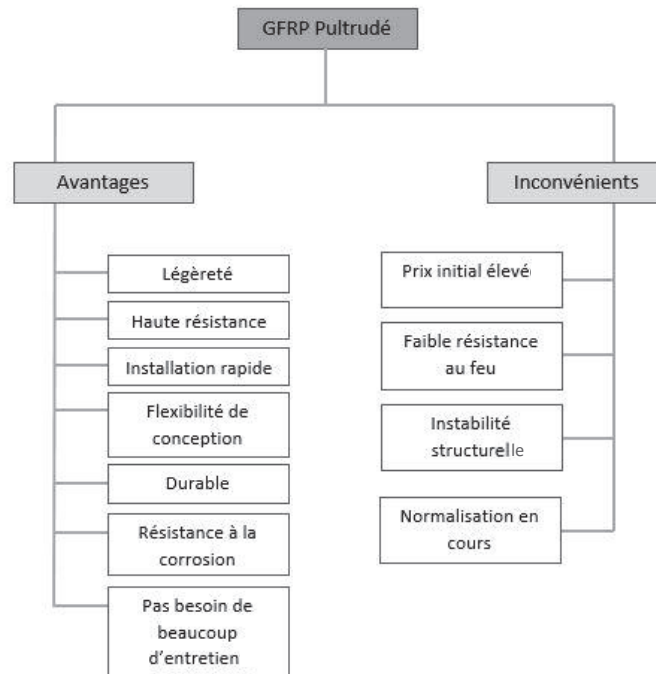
GFRP Pultrudé

Avantages

Légèreté

Haute résistance

Installation rapide

Flexibilité de conception

Durable

Résistance à la corrosion

Pas besoin de beaucoup d'entretien

Inconvénients

Prix initial élevé

Faible résistance au feu

Instabilité structurelle

Normalisation en cours